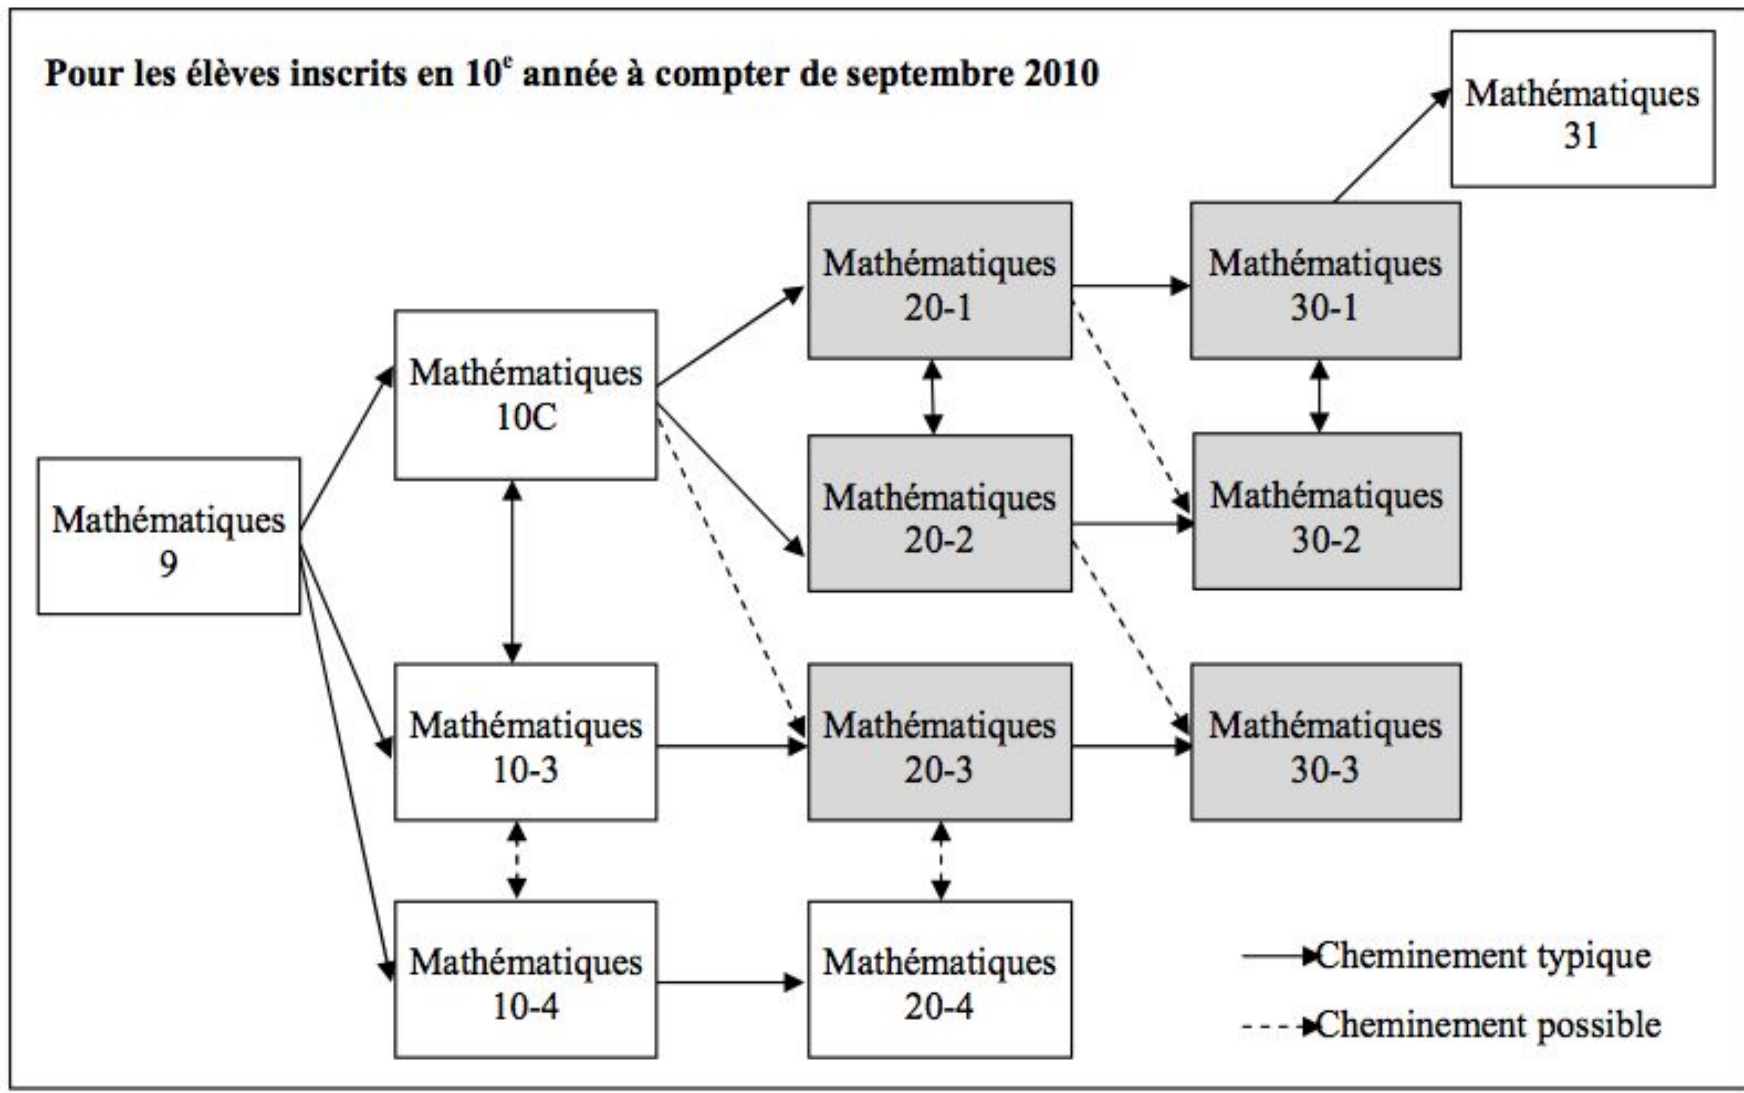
Pour les élèves inscrits en 10$^e$ année à compter de septembre 2010

Mathématiques 31

Mathématiques 20-1

Mathématiques 30-1

Mathématiques 10C

Mathématiques 20-2

Mathématiques 30-2

Mathématiques 9

Mathématiques 10-3

Mathématiques 20-3

Mathématiques 30-3

Mathématiques 10-4

Mathématiques 20-4

Cheminement typique

Cheminement possible